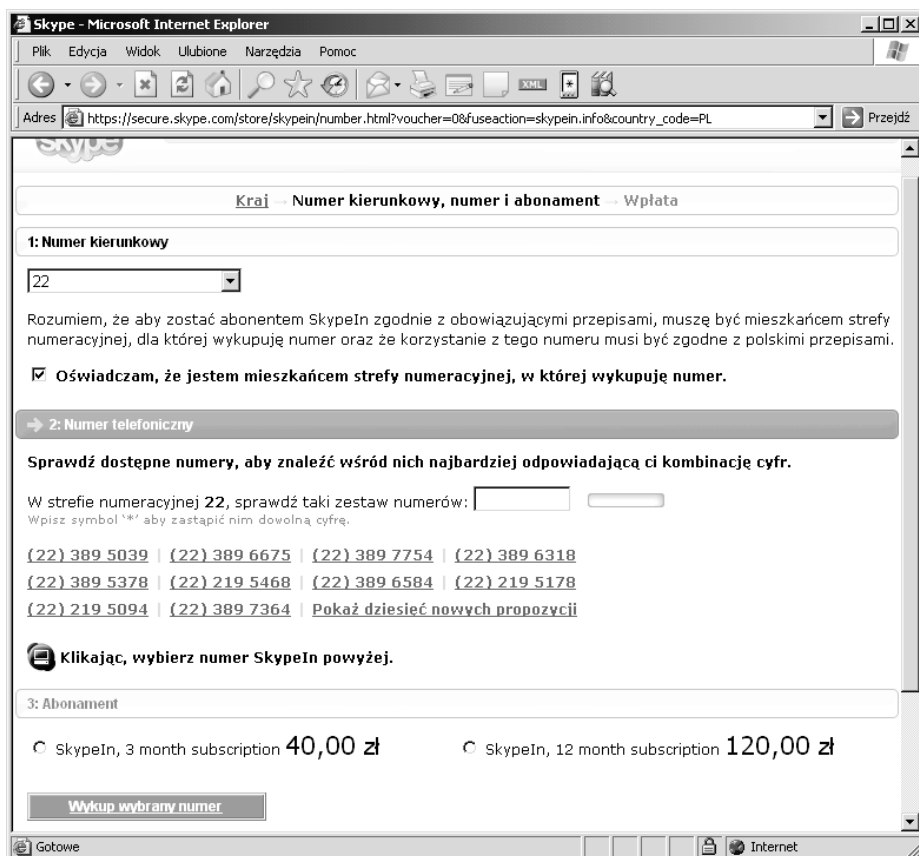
Skype - Microsoft Internet Explorer

Plik Edycja Widok Ulubione Narzędzia Pomoc

Adres https://secure.skype.com/store/skypein/number.html?voucher=0&fuseaction=skypein.info&country_code=PL Przejdź

Kraj → Numer kierunkowy, numer i abonament → Wpłata

1: Numer kierunkowy

22

Rozumiem, że aby zostać abonentem SkypeIn zgodnie z obowiązującymi przepisami, muszę być mieszkańcem strefy numeracyjnej, dla której wykupuję numer oraz że korzystanie z tego numeru musi być zgodne z polskimi przepisami.

☑ Oświadczam, że jestem mieszkańcem strefy numeracyjnej, w której wykupuję numer.

2: Numer telefoniczny

Sprawdź dostępne numery, aby znaleźć wśród nich najbardziej odpowiadającą ci kombinację cyfr.

W strefie numeracyjnej 22, sprawdź taki zestaw numerów:
Wpisz symbol '*' aby zastąpić nim dowolną cyfrę.

(22) 389 5039 | (22) 389 6675 | (22) 389 7754 | (22) 389 6318
(22) 389 5378 | (22) 219 5468 | (22) 389 6584 | (22) 219 5178
(22) 219 5094 | (22) 389 7364 | Pokaż dziesięć nowych propozycji

Klikając, wybierz numer SkypeIn powyżej.

3: Abonament

SkypeIn, 3 month subscription 40,00 zł

SkypeIn, 12 month subscription 120,00 zł

Wykup wybrany numer

Gotowe

Internet